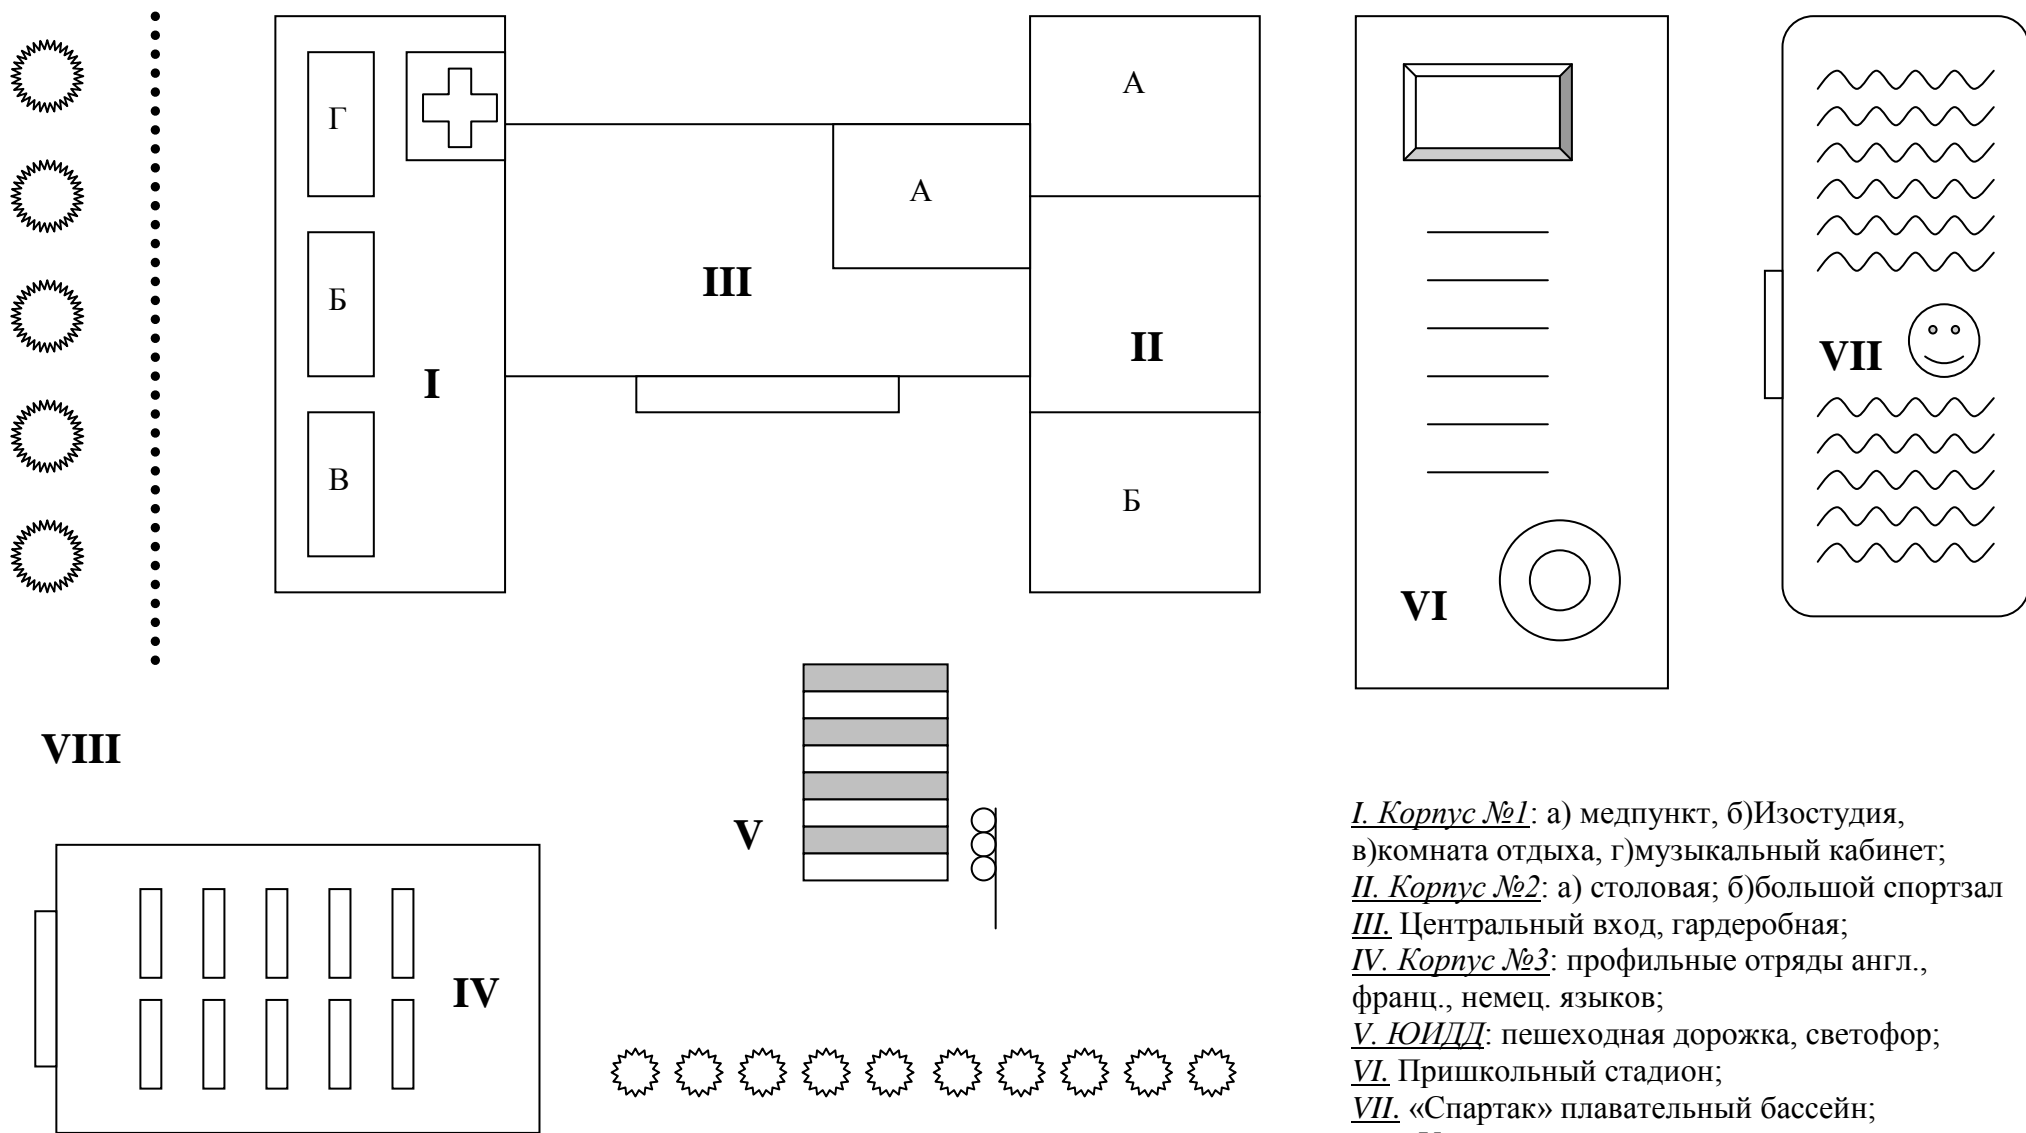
Г

Б

В

I

А

III

А

II

Б

VI

VII

VIII

V

IV

*I. Корпус №1*: а) медпункт, б)Изостудия, в)комната отдыха, г)музыкальный кабинет;
*II. Корпус №2*: а) столовая; б)большой спортзал
*III.* Центральный вход, гардеробная;
*IV. Корпус №3*: профильные отряды англ., франц., немец. языков;
*V. ЮИДД*: пешеходная дорожка, светофор;
*VI.* Пришкольный стадион;
*VII.* «Спартак» плавательный бассейн;
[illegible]